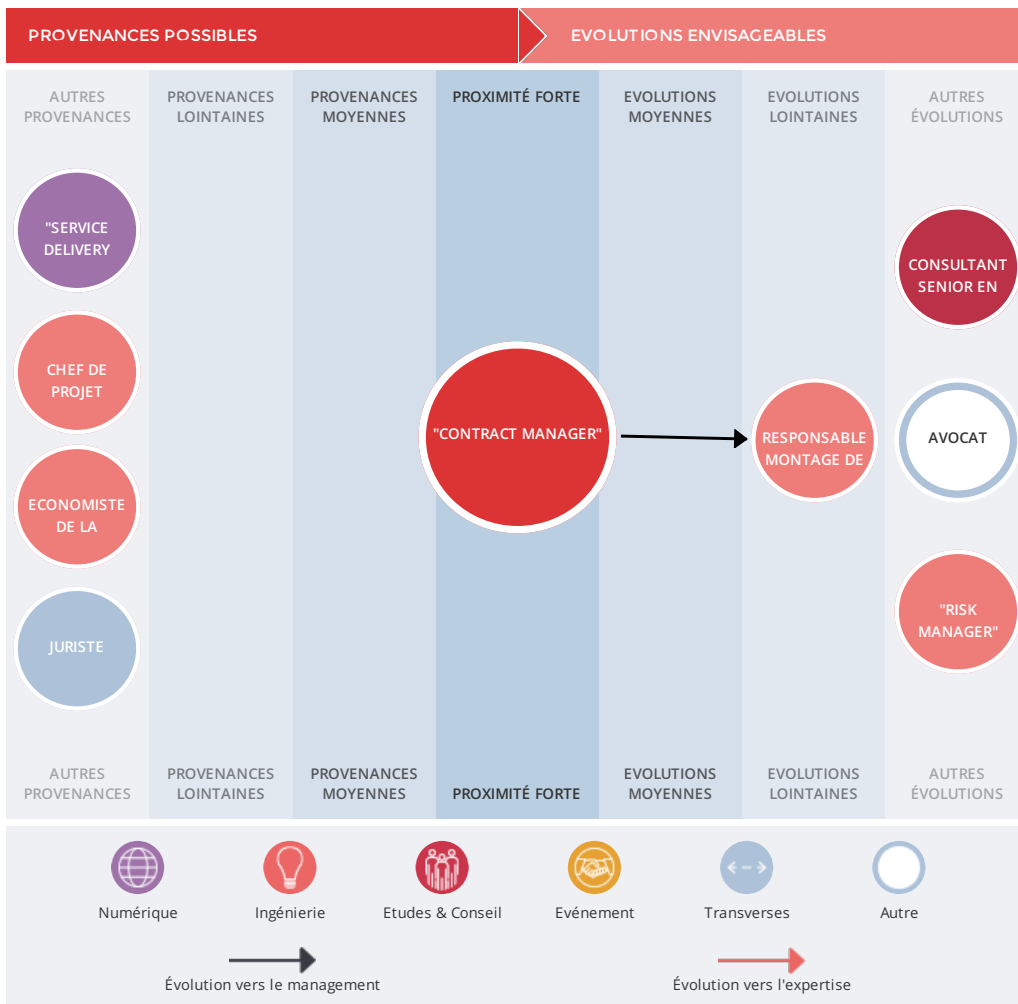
PROVENANCES POSSIBLES

EVOLUTIONS ENVISAGEABLES

| AUTRES PROVENANCES | PROVENANCES LOINTAINES | PROVENANCES MOYENNES | PROXIMITÉ FORTE | EVOLUTIONS MOYENNES | EVOLUTIONS LOINTAINES | AUTRES ÉVOLUTIONS |
|---|---|---|---|---|---|---|

"SERVICE DELIVERY

CHEF DE PROJET

ECONOMISTE DE LA

JURISTE

"CONTRACT MANAGER"

RESPONSABLE MONTAGE DE

CONSULTANT SENIOR EN

AVOCAT

"RISK MANAGER"

| AUTRES PROVENANCES | PROVENANCES LOINTAINES | PROVENANCES MOYENNES | PROXIMITÉ FORTE | EVOLUTIONS MOYENNES | EVOLUTIONS LOINTAINES | AUTRES ÉVOLUTIONS |
|---|---|---|---|---|---|---|

Numérique

Ingénierie

Etudes & Conseil

Evénement

Transverses

Autre

Évolution vers le management

Évolution vers l'expertise